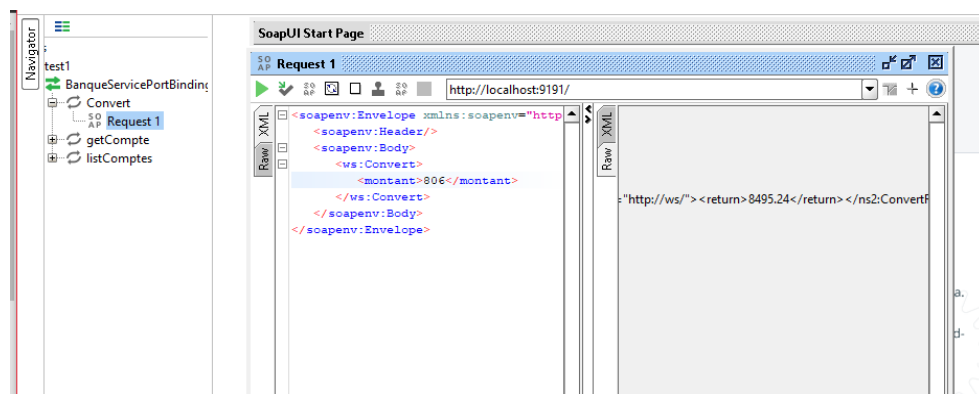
Navigator

test1
BanqueServicePortBinding
Convert
Request 1
getCompte
listComptes

SoapUI Start Page

Request 1

http://localhost:9191/

XML
Raw

<soapenv:Envelope xmlns:soapenv="http
<soapenv:Header/>
<soapenv:Body>
<ws:Convert>
<montant>806</montant>
</ws:Convert>
</soapenv:Body>
</soapenv:Envelope>

XML
Raw

="http://ws/"><return>8495.24</return></ns2:ConvertR